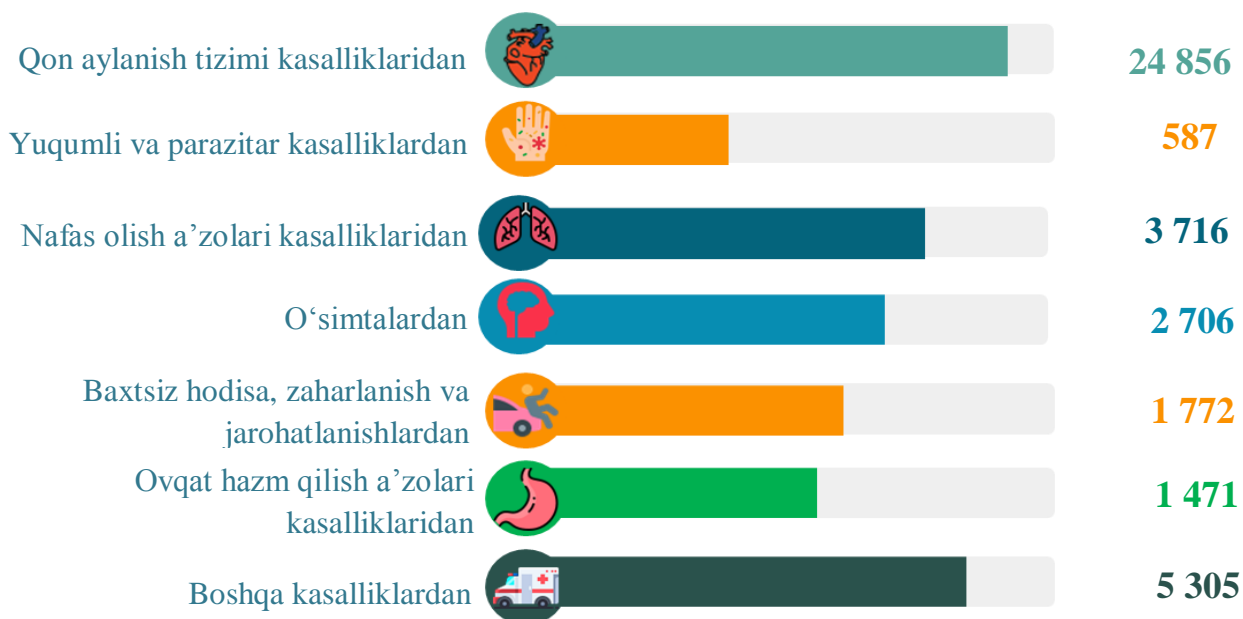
Qon aylanish tizimi kasalliklaridan 24 856

Yuqumli va parazitar kasalliklardan 587

Nafas olish a’zolari kasalliklaridan 3 716

O‘simtalardan 2 706

Baxtsiz hodisa, zaharlanish va jarohatlanishlardan 1 772

Ovqat hazm qilish a’zolari kasalliklaridan 1 471

Boshqa kasalliklardan 5 305